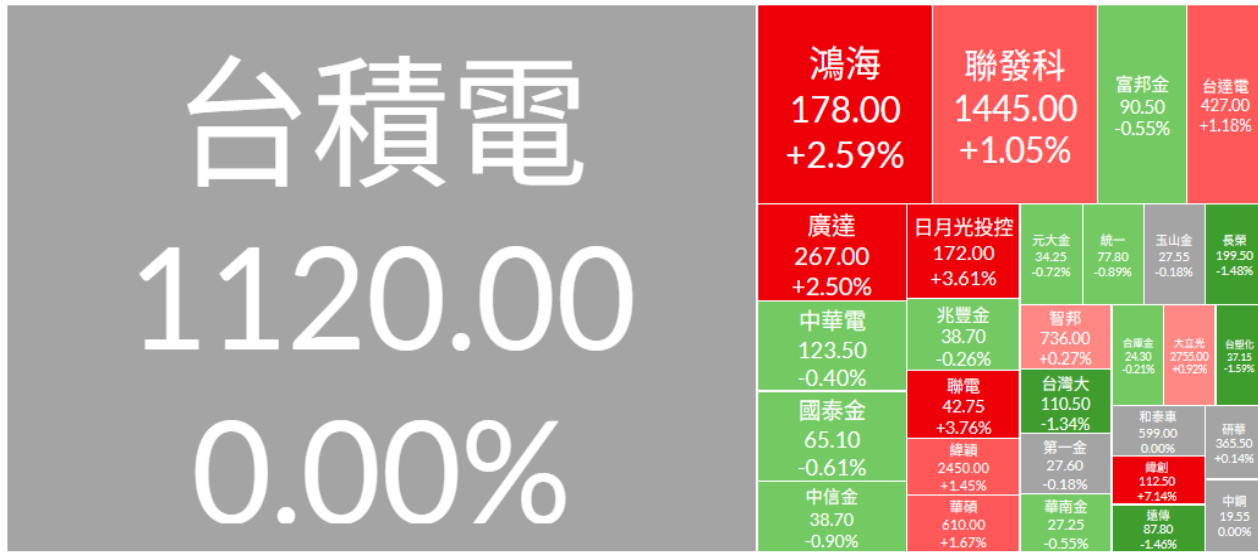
台積電
1120.00
0.00%

鴻海
178.00
+2.59%

聯發科
1445.00
+1.05%

富邦金
90.50
-0.55%

台達電
427.00
+1.18%

廣達
267.00
+2.50%

日月光投控
172.00
+3.61%

元大金
34.25
-0.72%

統一
77.80
-0.89%

玉山金
27.55
-0.18%

長榮
199.50
-1.48%

中華電
123.50
-0.40%

兆豐金
38.70
-0.26%

智邦
736.00
+0.27%

合庫金
24.30
-0.21%

大立光
2755.00
+0.92%

台塑化
37.15
-1.59%

聯電
42.75
+3.76%

台灣大
110.50
-1.34%

國泰金
65.10
-0.61%

和泰車
599.00
0.00%

研華
365.50
+0.14%

緯穎
2450.00
+1.45%

第一金
27.60
-0.18%

緯創
112.50
+7.14%

中信金
38.70
-0.90%

華碩
610.00
+1.67%

華南金
27.25
-0.55%

遠傳
87.80
-1.46%

中鋼
19.55
0.00%